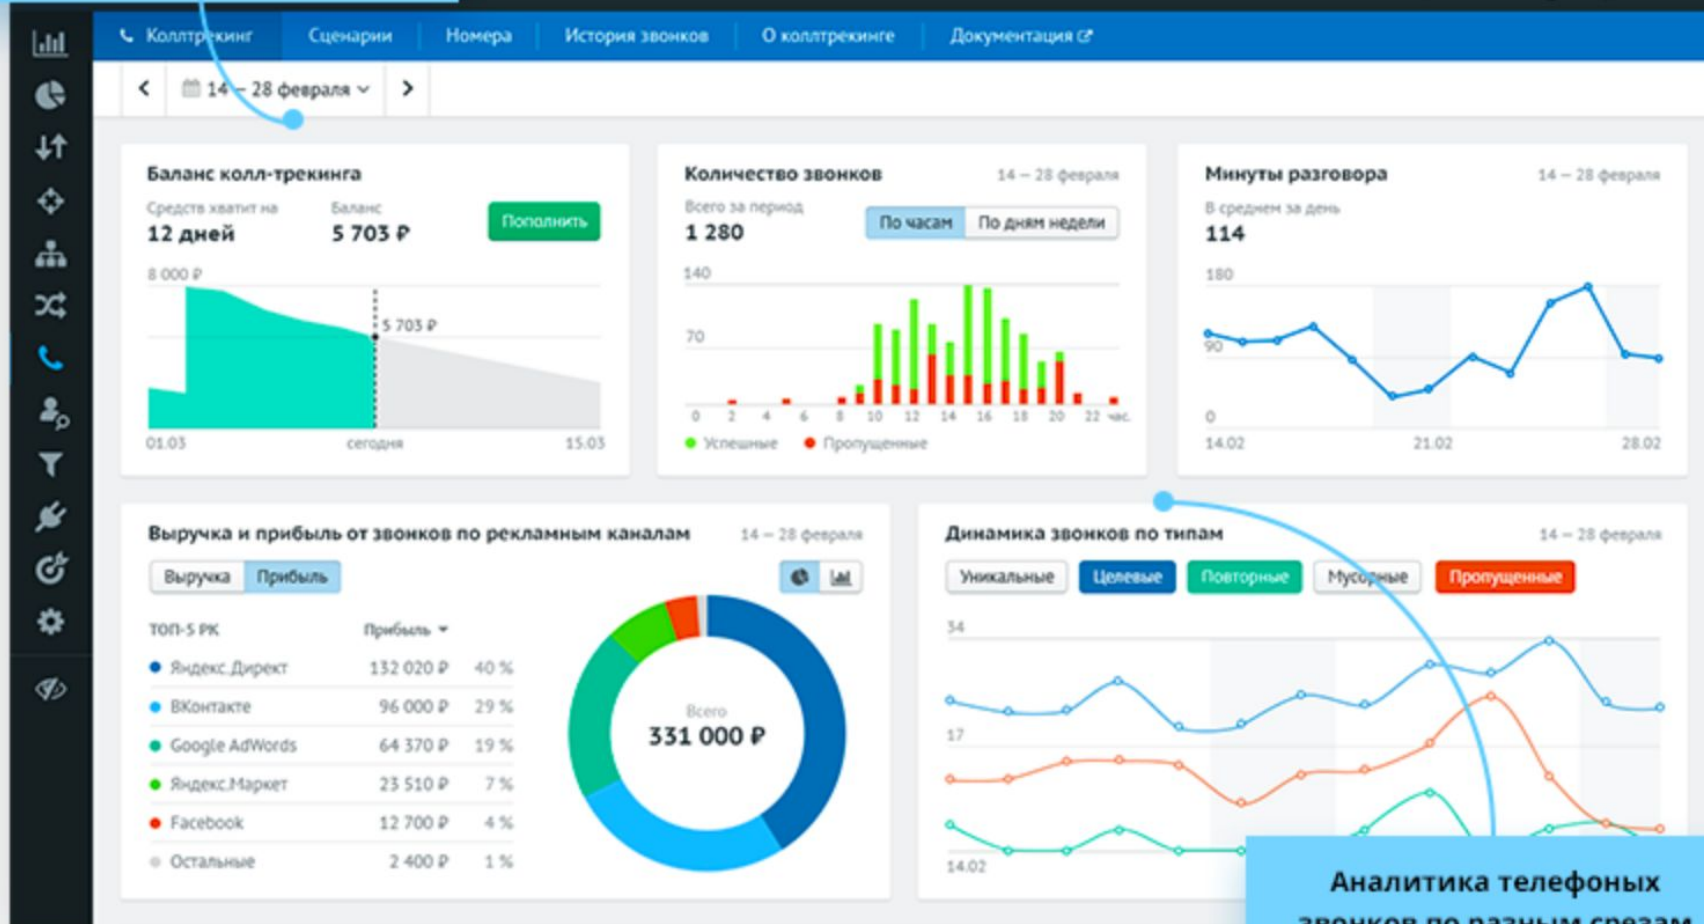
Коллтрекинг Сценарии Номера История звонков О коллтрекинге Документация

14 – 28 февраля

Баланс колл-трекинга

Средств хватит на
12 дней

Баланс
5 703 ₽

Пополнить

8 000 ₽

5 703 ₽

01.03 сегодня 15.03

Количество звонков 14 – 28 февраля

Всего за период
1 280

По часам По дням недели

140

70

0 2 4 6 8 10 12 14 16 18 20 22 час.

Успешные Пропущенные

Минуты разговора 14 – 28 февраля

В среднем за день
114

180

90

0

14.02 21.02 28.02

Выручка и прибыль от звонков по рекламным каналам 14 – 28 февраля

Выручка Прибыль

| ТОП-5 РК | Прибыль | |
|---|---|---|
| Яндекс.Директ | 132 020 ₽ | 40 % |
| ВКонтакте | 96 000 ₽ | 29 % |
| Google AdWords | 64 370 ₽ | 19 % |
| Яндекс.Маркет | 23 510 ₽ | 7 % |
| Facebook | 12 700 ₽ | 4 % |
| Остальные | 2 400 ₽ | 1 % |

Всего
331 000 ₽

Динамика звонков по типам 14 – 28 февраля

Уникальные Целевые Повторные Мусорные Пропущенные

34

17

14.02

Аналитика телефоных
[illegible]